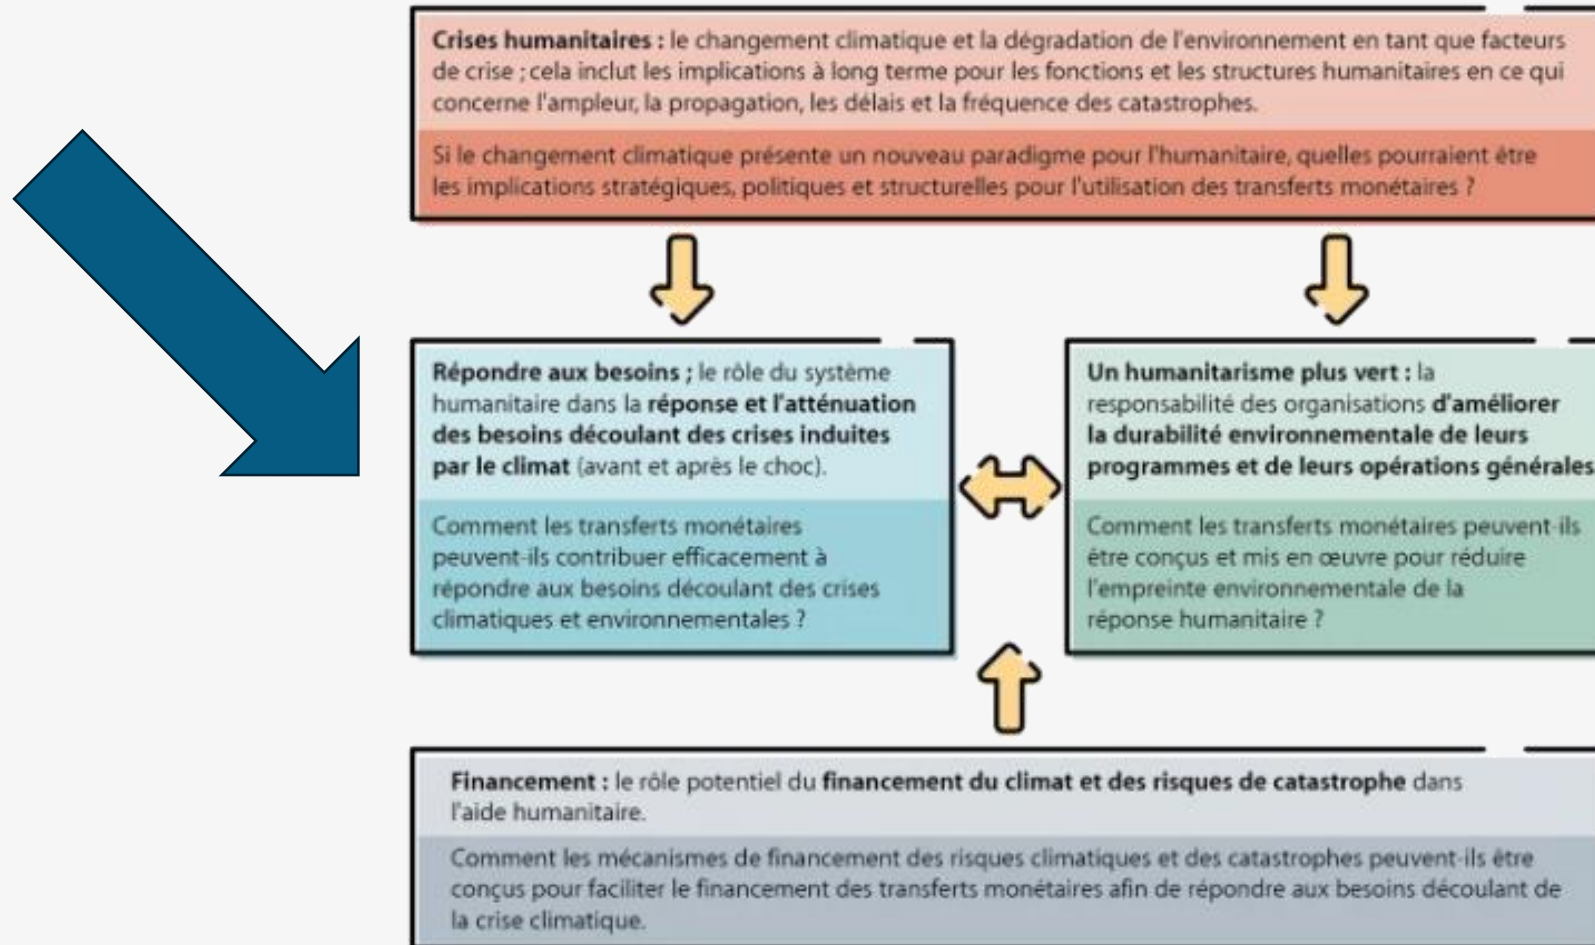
**Crises humanitaires :** le changement climatique et la dégradation de l'environnement en tant que facteurs de crise ; cela inclut les implications à long terme pour les fonctions et les structures humanitaires en ce qui concerne l'ampleur, la propagation, les délais et la fréquence des catastrophes.

Si le changement climatique présente un nouveau paradigme pour l'humanitaire, quelles pourraient être les implications stratégiques, politiques et structurelles pour l'utilisation des transferts monétaires ?

**Répondre aux besoins ;** le rôle du système humanitaire dans la **réponse et l'atténuation des besoins découlant des crises induites par le climat** (avant et après le choc).

Comment les transferts monétaires peuvent-ils contribuer efficacement à répondre aux besoins découlant des crises climatiques et environnementales ?

**Un humanitarisme plus vert :** la responsabilité des organisations **d'améliorer la durabilité environnementale de leurs programmes et de leurs opérations générales**

Comment les transferts monétaires peuvent-ils être conçus et mis en œuvre pour réduire l'empreinte environnementale de la réponse humanitaire ?

**Financement :** le rôle potentiel du **financement du climat et des risques de catastrophe** dans l'aide humanitaire.

Comment les mécanismes de financement des risques climatiques et des catastrophes peuvent-ils être conçus pour faciliter le financement des transferts monétaires afin de répondre aux besoins découlant de la crise climatique.